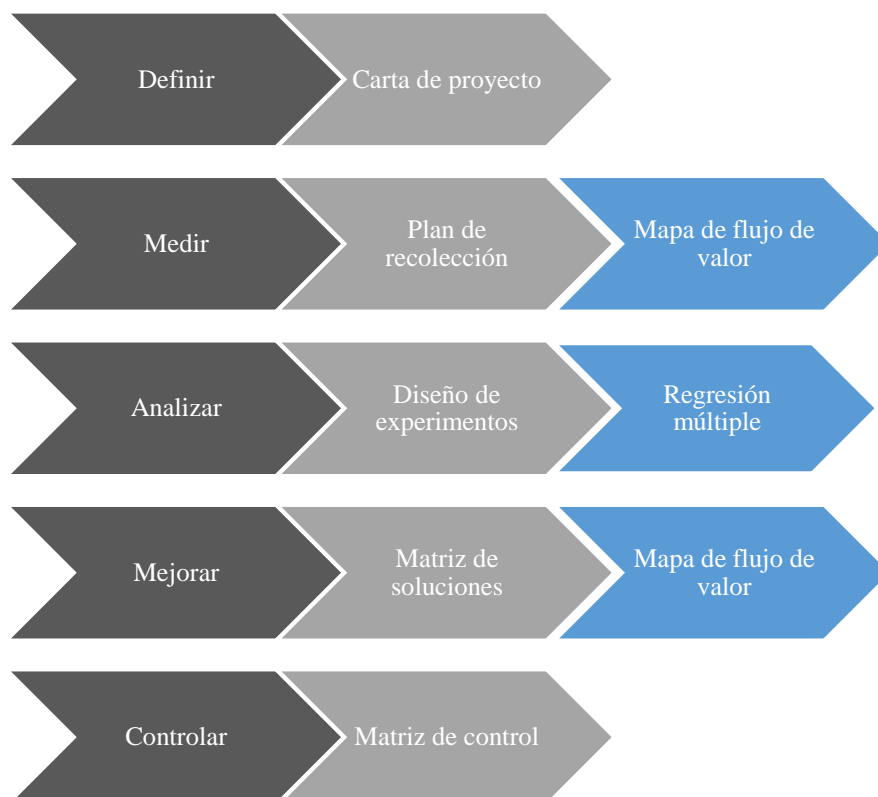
Definir

Carta de proyecto

Medir

Plan de recolección

Mapa de flujo de valor

Analizar

Diseño de experimentos

Regresión múltiple

Mejorar

Matriz de soluciones

Mapa de flujo de valor

Controlar

Matriz de control